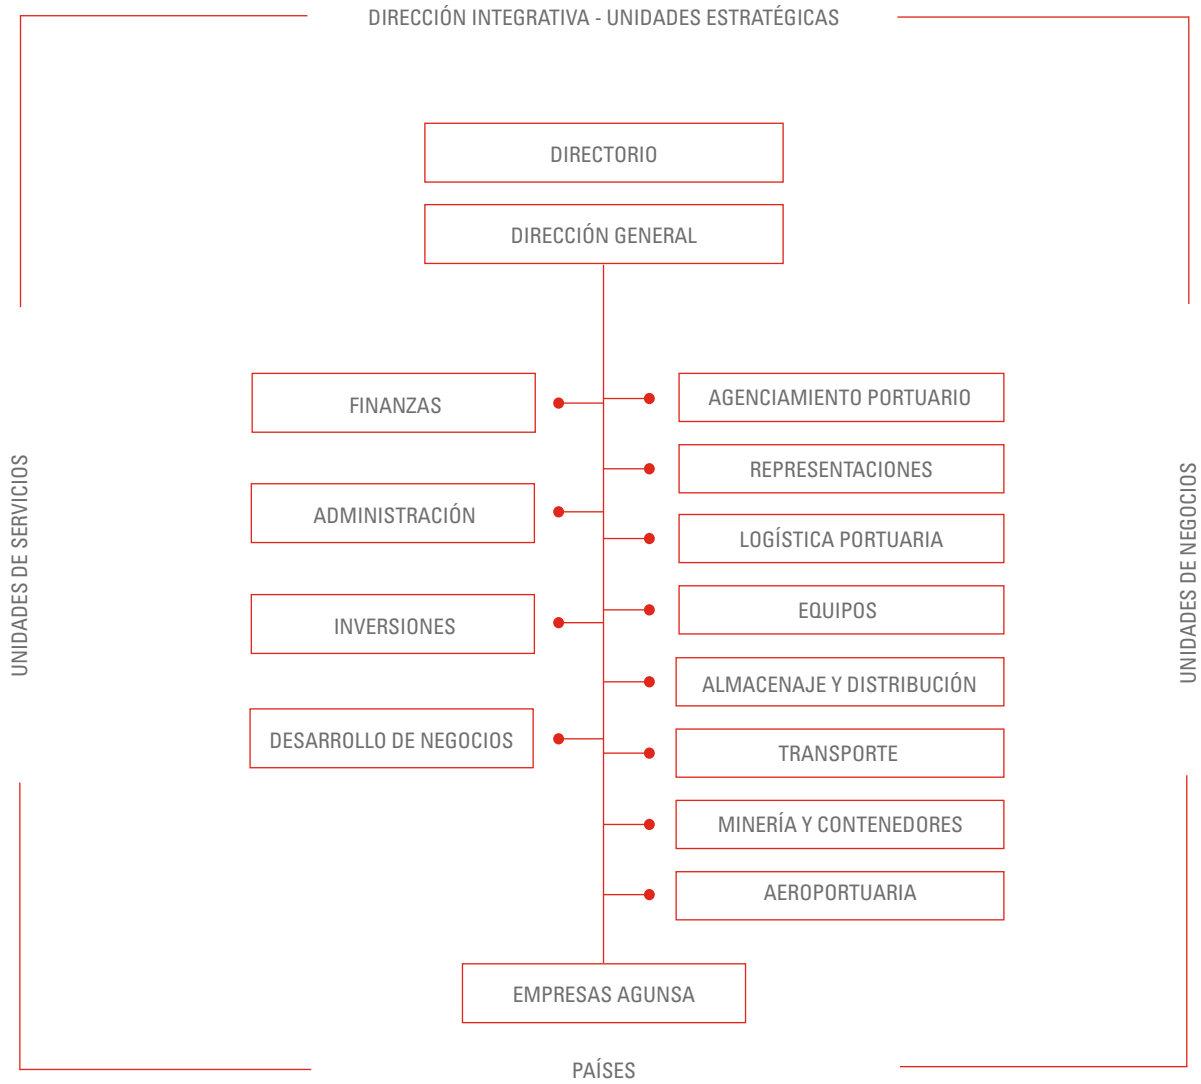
DIRECCIÓN INTEGRATIVA - UNIDADES ESTRATÉGICAS

DIRECTORIO

DIRECCIÓN GENERAL

UNIDADES DE SERVICIOS

FINANZAS

ADMINISTRACIÓN

INVERSIONES

DESARROLLO DE NEGOCIOS

AGENCIAMIENTO PORTUARIO

REPRESENTACIONES

LOGÍSTICA PORTUARIA

EQUIPOS

ALMACENAJE Y DISTRIBUCIÓN

TRANSPORTE

MINERÍA Y CONTENEDORES

AEROPORTUARIA

UNIDADES DE NEGOCIOS

EMPRESAS AGUNSA

PAÍSES